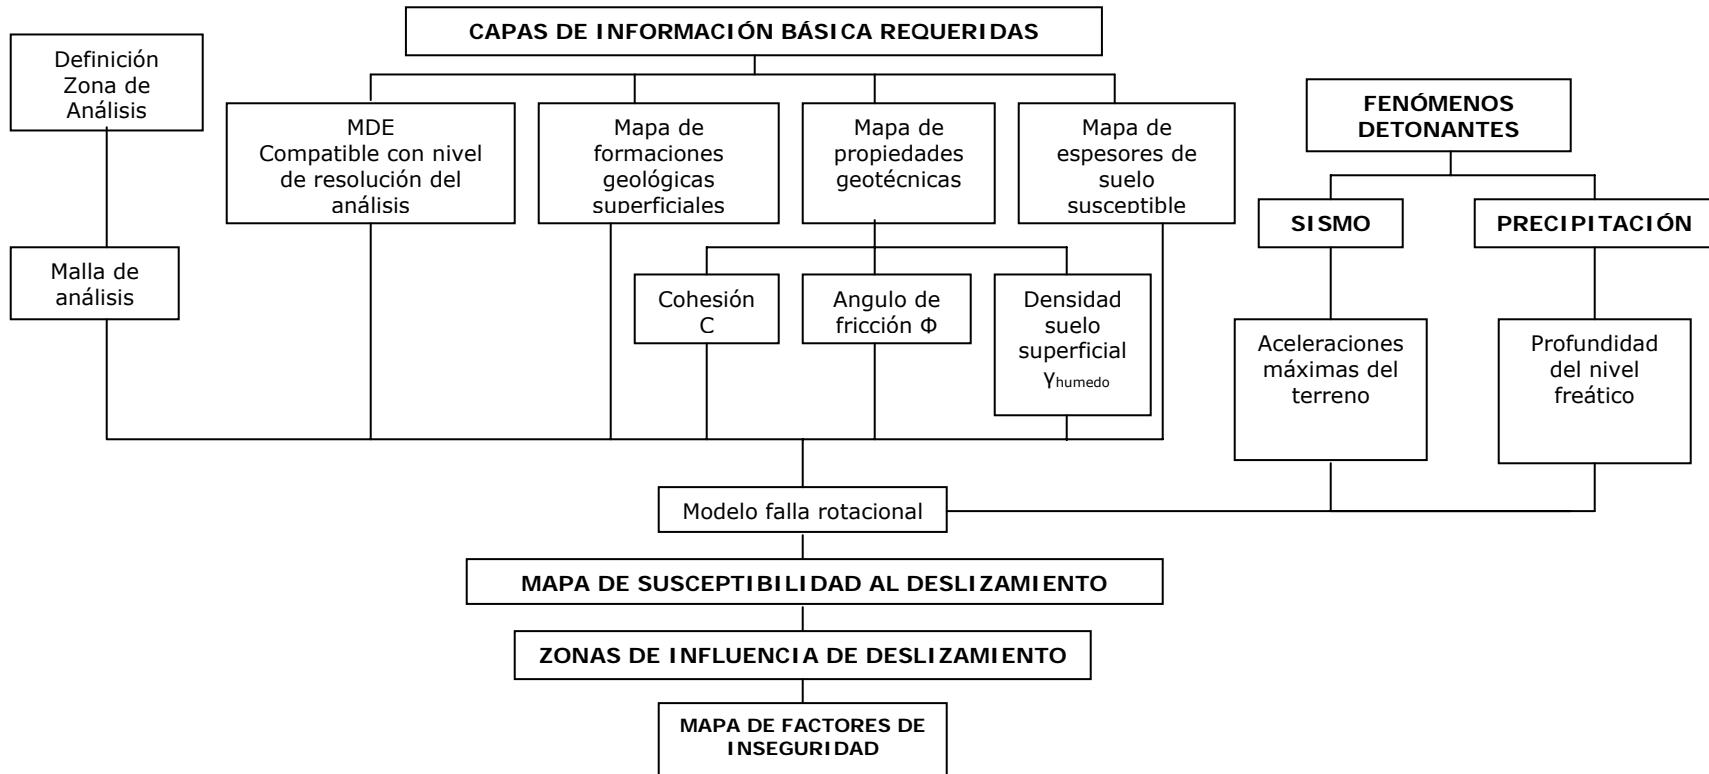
CAPAS DE INFORMACIÓN BÁSICA REQUERIDAS

Definición Zona de Análisis

Malla de análisis

MDE Compatible con nivel de resolución del análisis

Mapa de formaciones geológicas superficiales

Mapa de propiedades geotécnicas

Mapa de espesores de suelo susceptible

Cohesión C

Angulo de fricción Φ

Densidad suelo superficial $\gamma_{humedo}$

FENÓMENOS DETONANTES

SISMO

PRECIPITACIÓN

Aceleraciones máximas del terreno

Profundidad del nivel freático

Modelo falla rotacional

MAPA DE SUSCEPTIBILIDAD AL DESLIZAMIENTO

ZONAS DE INFLUENCIA DE DESLIZAMIENTO

MAPA DE FACTORES DE INSEGURIDAD